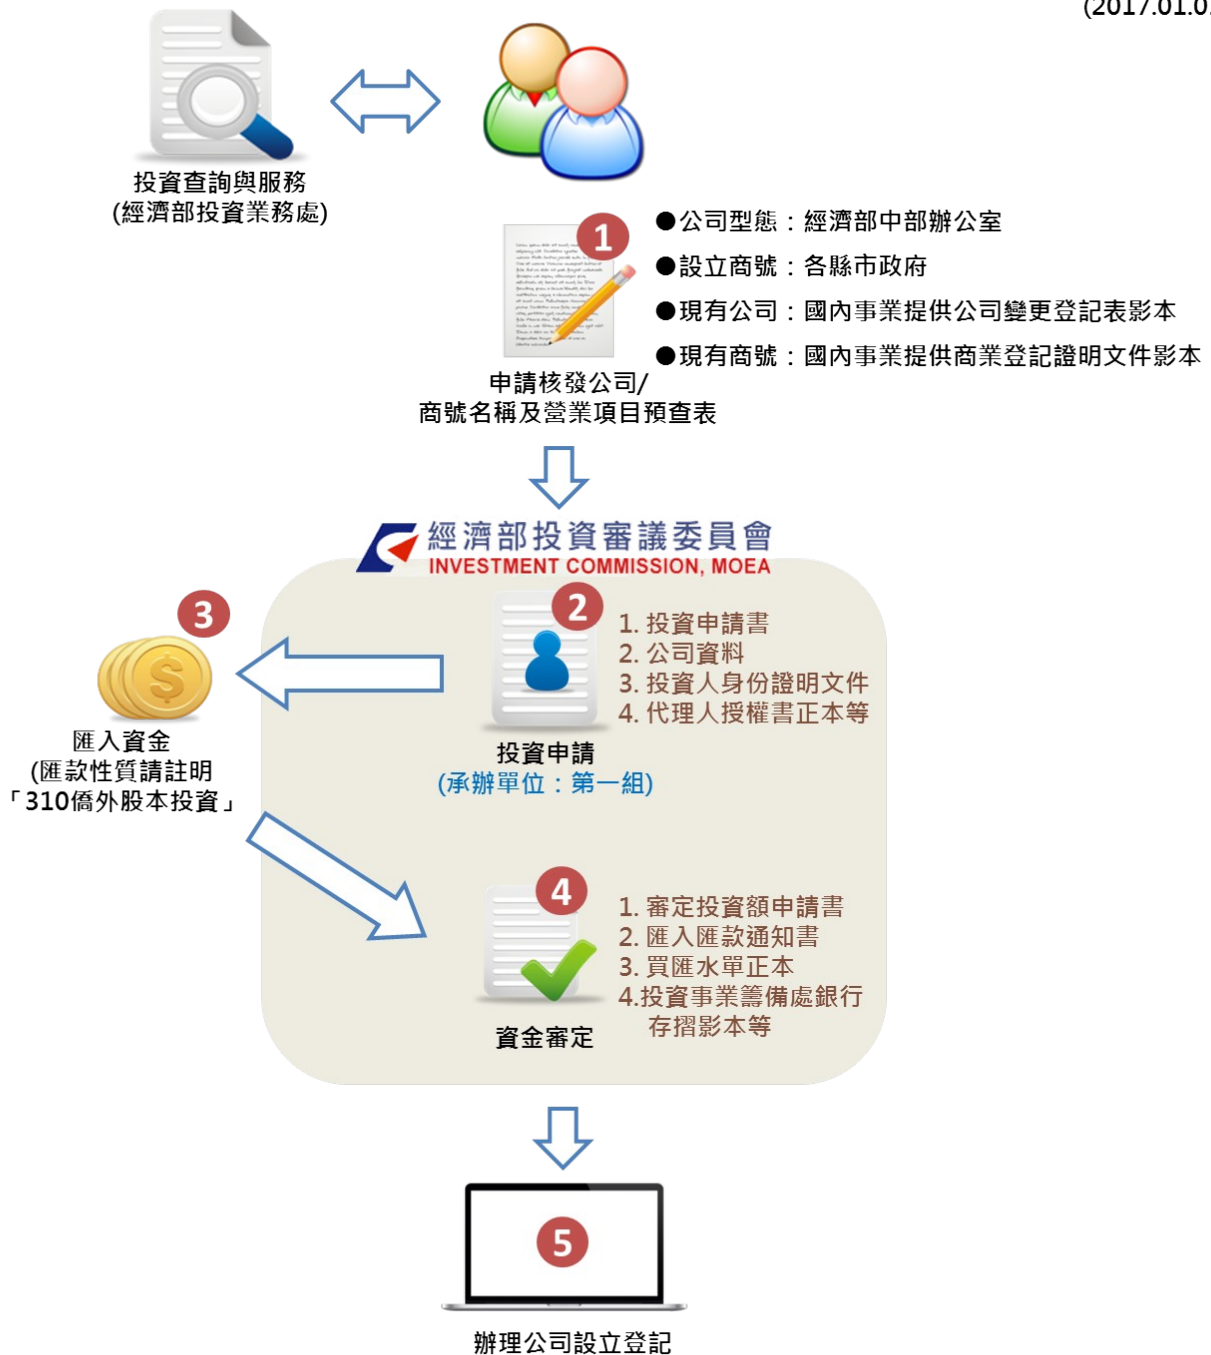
(2017.01.0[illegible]

投資查詢與服務
(經濟部投資業務處)

1

●公司型態：經濟部中部辦公室
●設立商號：各縣市政府
●現有公司：國內事業提供公司變更登記表影本
●現有商號：國內事業提供商業登記證明文件影本

申請核發公司/
商號名稱及營業項目預查表

經濟部投資審議委員會
INVESTMENT COMMISSION, MOEA

3

匯入資金
(匯款性質請註明
「310僑外股本投資」

2

1. 投資申請書
2. 公司資料
3. 投資人身份證明文件
4. 代理人授權書正本等

投資申請
(承辦單位：第一組)

4

1. 審定投資額申請書
2. 匯入匯款通知書
3. 買匯水單正本
4.投資事業籌備處銀行存摺影本等

資金審定

5

辦理公司設立登記